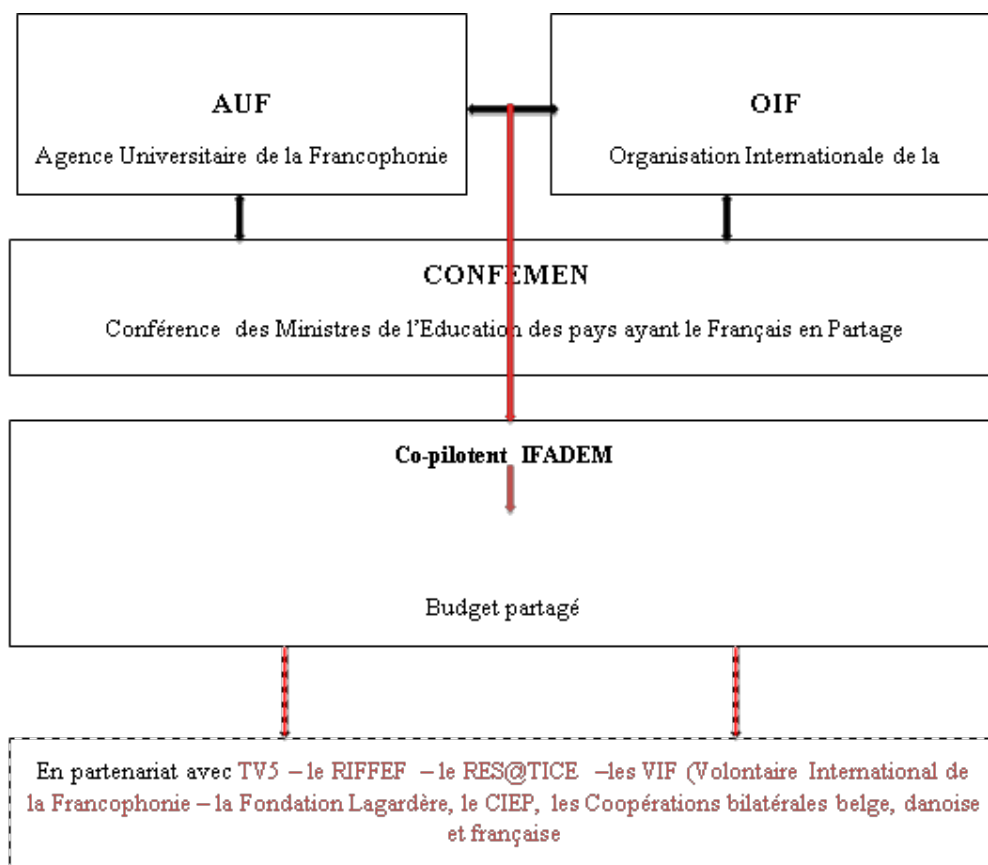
AUF

Agence Universitaire de la Francophonie

OIF

Organisation Internationale de la

CONFEMEN

Conférence des Ministres de l'Education des pays ayant le Français en Partage

Co-pilotent IFADEM

Budget partagé

En partenariat avec TV5 – le RIFFEF – le RES@TICE –les VIF (Volontaire International de la Francophonie – la Fondation Lagardère, le CIEP, les Coopérations bilatérales belge, danoise et française